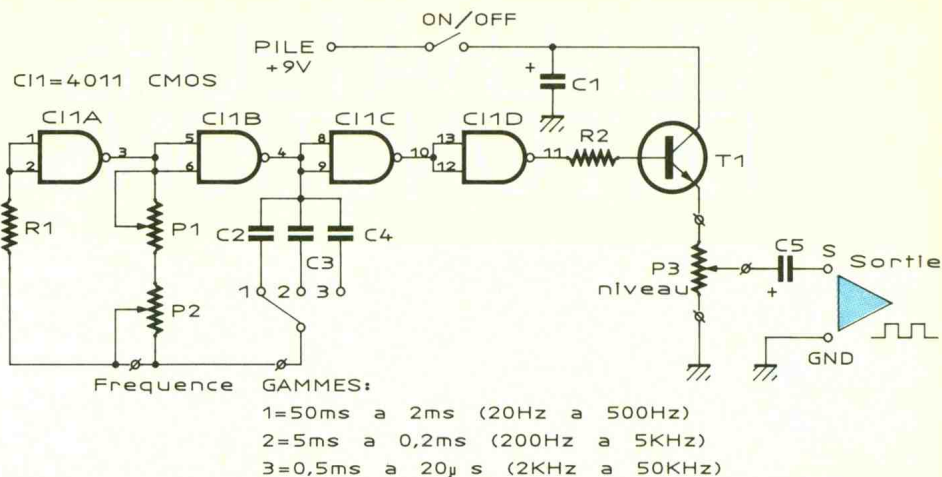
ON/OFF

PILE
+9V

CI1=4011 CMOS

+
C1

CI1A
CI1B
CI1C
CI1D

1
2
3
5
6
4
8
9
10
13
12
11

R2
T1

R1
P1
P2

C2
C3
C4

1 2 3

C5
S
Sortie

P3
niveau

+

GND

Frequence GAMMES:
1=50ms a 2ms (20Hz a 500Hz)
2=5ms a 0,2ms (200Hz a 5KHz)
3=0,5ms a 20µ s (2KHz a 50KHz)